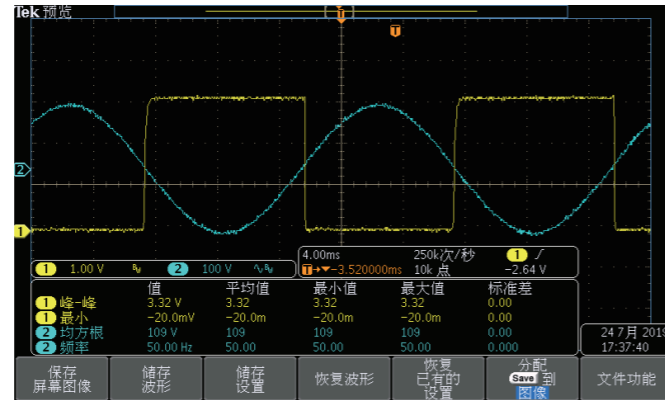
Tek 预览

T

T

2

1

1 1.00 V

2 100 V

4.00ms 250k次/秒 1 ∫
T→▼−3.520000ms 10k 点 −2.64 V

| | 值 | 平均值 | 最小值 | 最大值 | 标准差 |
|---|---|---|---|---|---|
| 1 峰-峰 | 3.32 V | 3.32 | 3.32 | 3.32 | 0.00 |
| 1 最小 | −20.0mV | −20.0m | −20.0m | −20.0m | 0.00 |
| 2 均方根 | 109 V | 109 | 109 | 109 | 0.00 |
| 2 频率 | 50.00 Hz | 50.00 | 50.00 | 50.00 | 0.000 |

24 7月 2019
17:37:40

保存屏幕图像

储存波形

储存设置

恢复波形

恢复已有的设置

分配 Save 到 图像

文件功能